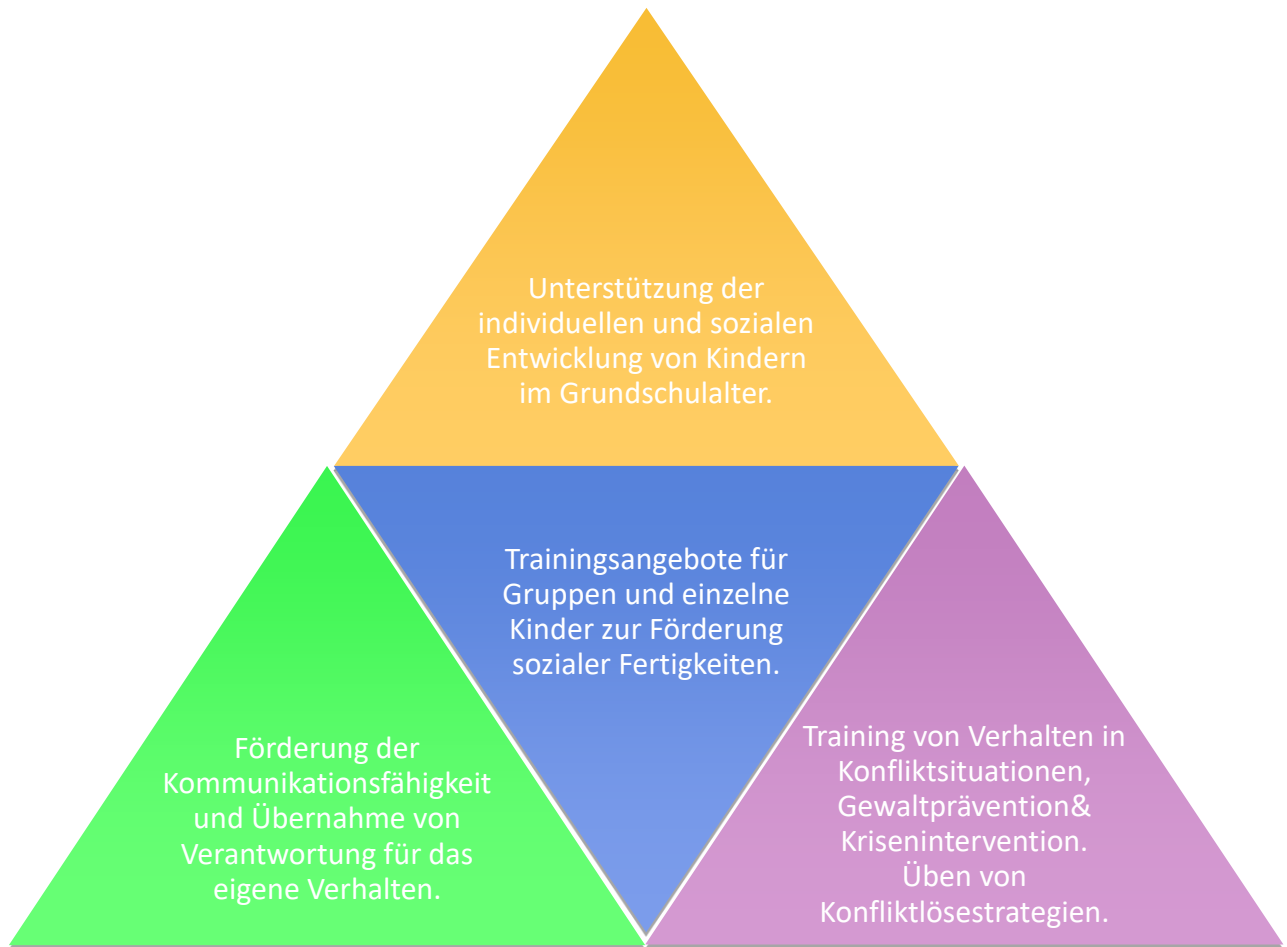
Unterstützung der individuellen und sozialen Entwicklung von Kindern im Grundschulalter.

Trainingsangebote für Gruppen und einzelne Kinder zur Förderung sozialer Fertigkeiten.

Förderung der Kommunikationsfähigkeit und Übernahme von Verantwortung für das eigene Verhalten.

Training von Verhalten in Konfliktsituationen, Gewaltprävention& Krisenintervention. Üben von Konfliktlösestrategien.